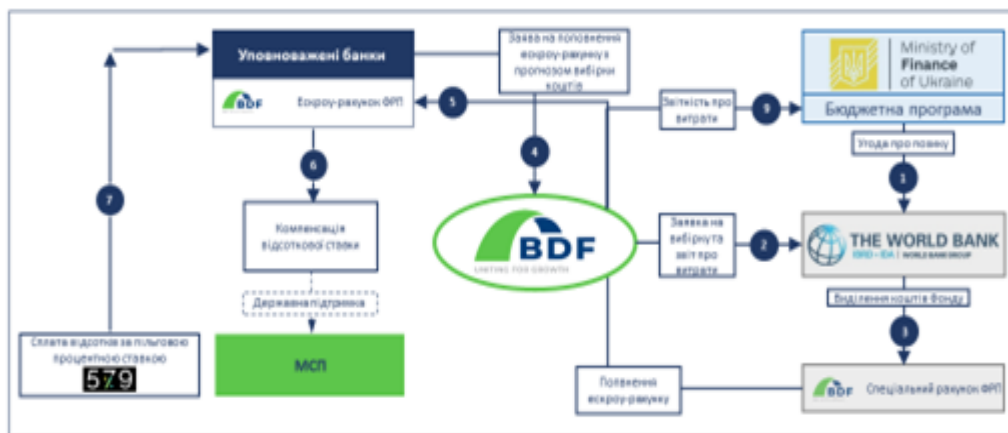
Уповноважені банки

BDF Ескроу-рахунок ФРП

Заява на поповнення ескроу-рахунку з прогнозом вибірки коштів

Ministry of Finance of Ukraine

Бюджетна програма

5

Звітність про витрати

9

Угода про позику

1

6

4

7

Компенсація відсоткової ставки

BDF
UNITING FOR GROWTH

Заявка на вибірку/ звіт про витрати

2

THE WORLD BANK
IBRD • IDA | WORLD BANK GROUP

Державна підтримка

Виділення коштів Фонду

3

Сплата відсотків за пільговою процентною ставкою

5 7 9

МСП

Поповнення ескроу-рахунку

BDF Спеціальний рахунок ФРП